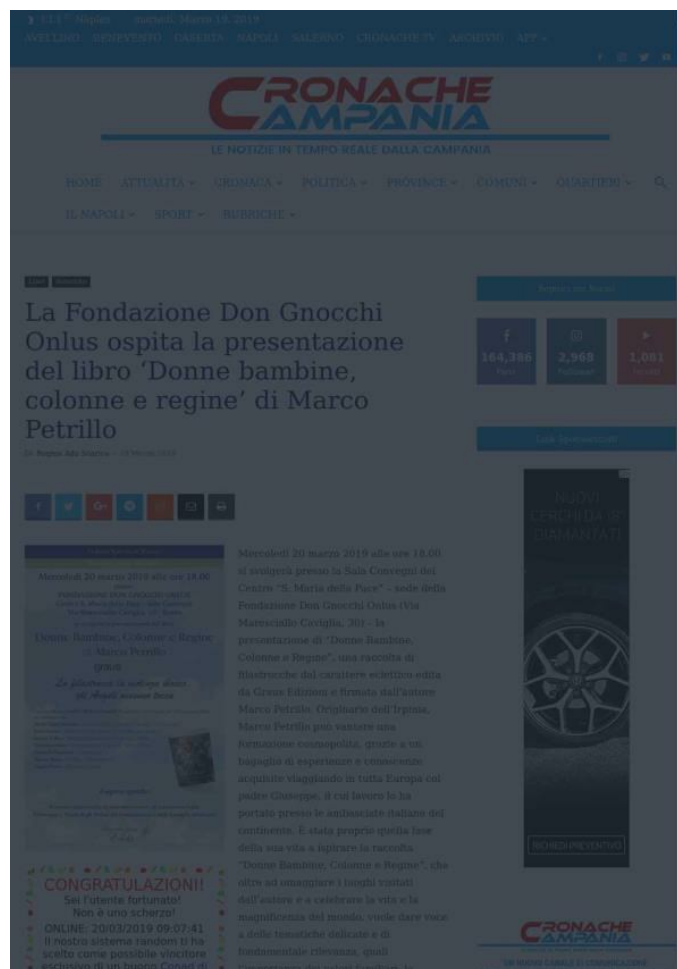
11° Naples Martedì, Marzo 19, 2019

AVELLINO BENEVENTO CASERTA NAPOLI SALERNO CRONACHE TV ARCHIVIO APP

CRONACHE CAMPANIA

LE NOTIZIE IN TEMPO REALE DALLA CAMPANIA

HOME ATTUALITÀ CRONACA POLITICA PROVINCE COMUNI QUARTIERI IL NAPOLI SPORT RUBRICHE

La Fondazione Don Gnocchi Onlus ospita la presentazione del libro 'Donne bambine, colonne e regine' di Marco Petrillo

Di Regina Ada Scarico - 19 Marzo 2019

Mercoledì 20 marzo 2019 alle ore 18.00 si svolgerà presso la Sala Convegni del Centro "S. Maria della Pace" – sede della Fondazione Don Gnocchi Onlus (Via Maresciallo Caviglia, 30) – la presentazione di "Donne Bambine, Colonne e Regine", una raccolta di filastrocche dal carattere eclettico edita da Graus Edizioni e firmata dall'autore Marco Petrillo. Originario dell'Irpinia, Marco Petrillo può vantare una formazione cosmopolita, grazie a un bagaglio di esperienze e conoscenze acquisite viaggiando in tutta Europa col padre Giuseppe, il cui lavoro lo ha portato presso le ambasciate italiane del continente. È stata proprio quella fase della sua vita a ispirare la raccolta "Donne Bambine, Colonne e Regine", che oltre ad omaggiare i luoghi visitati dall'autore e a celebrare la vita e la magnificenza del mondo, vuole dare voce a delle tematiche delicate e di fondamentale rilevanza, quali

Mercoledì 20 marzo 2019 alle ore 18.00

Donne Bambine, Colonne e Regine di Marco Petrillo

CONGRATULAZIONI!
Sei l'utente fortunato!
Non è uno scherzo!
ONLINE: 20/03/2019 09:07:41
Il nostro sistema random ti ha scelto come possibile vincitore esclusivo di un buono Conad di

Seguici sui Social

164,386 Fans
2,968 Followers
1,081 Iscritti

Link Sponsorizzati

NUOVI CERCHIONI DIAMANTATI

RICHIEDI PREVENTIVO

CRONACHE CAMPANIA